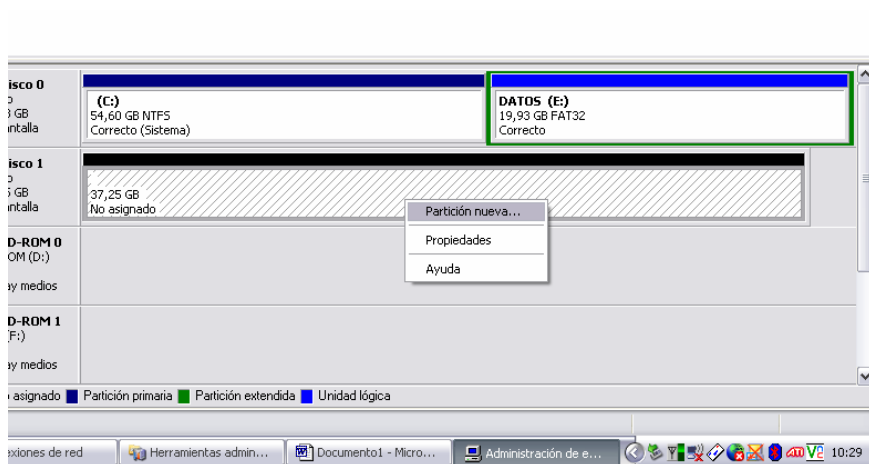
isco 0
o
3 GB
ntalla

(C:)
54,60 GB NTFS
Correcto (Sistema)

DATOS (E:)
19,93 GB FAT32
Correcto

isco 1
o
5 GB
ntalla

37,25 GB
No asignado

Partición nueva...
Propiedades
Ayuda

D-ROM 0
OM (D:)

ay medios

D-ROM 1
(F:)

ay medios

asignado Partición primaria Partición extendida Unidad lógica

exiones de red
Herramientas admin...
Documento1 - Micro...
Administración de e...
10:29